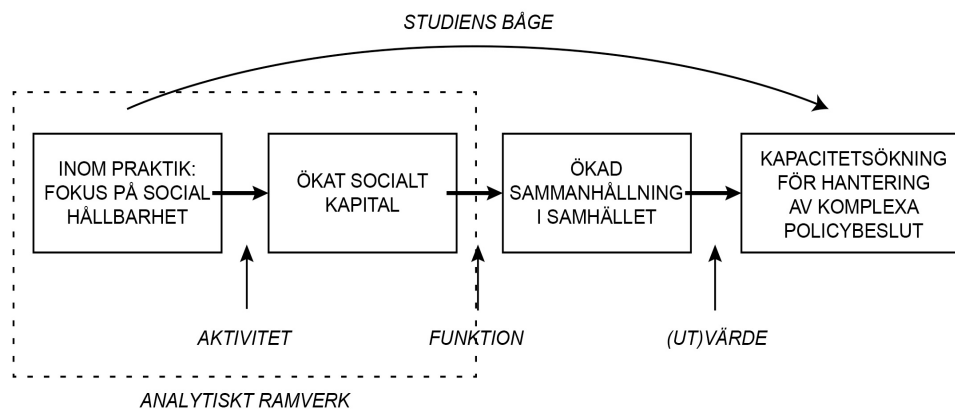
STUDIENS BÅGE

INOM PRAKTIK: FOKUS PÅ SOCIAL HÅLLBARHET

ÖKAT SOCIALT KAPITAL

ÖKAD SAMMANHÅLLNING I SAMHÄLLET

KAPACITETSÖKNING FÖR HANTERING AV KOMPLEXA POLICYBESLUT

AKTIVITET

FUNKTION

(UT)VÄRDE

ANALYTISKT RAMVERK